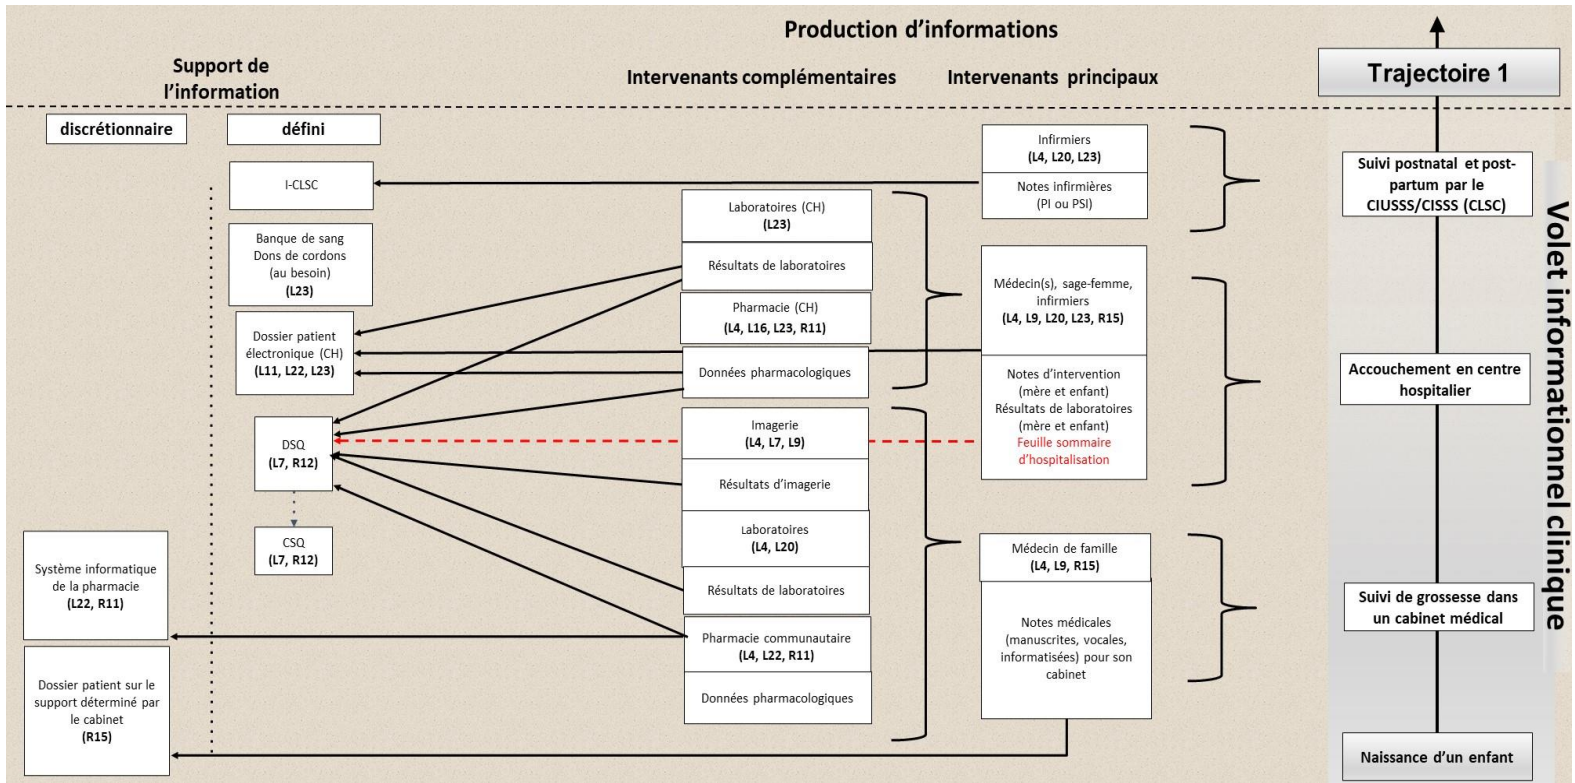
Production d'informations

Support de l'information

Intervenants complémentaires

Intervenants principaux

Trajectoire 1

discrétionnaire

défini

I-CLSC

Banque de sang Dons de cordons (au besoin) (L23)

Dossier patient électronique (CH) (L11, L22, L23)

DSQ (L7, R12)

CSQ (L7, R12)

Système informatique de la pharmacie (L22, R11)

Dossier patient sur le support déterminé par le cabinet (R15)

Laboratoires (CH) (L23)

Résultats de laboratoires

Pharmacie (CH) (L4, L16, L23, R11)

Données pharmacologiques

Imagerie (L4, L7, L9)

Résultats d'imagerie

Laboratoires (L4, L20)

Résultats de laboratoires

Pharmacie communautaire (L4, L22, R11)

Données pharmacologiques

Infirmiers (L4, L20, L23)

Notes infirmières (PI ou PSI)

Médecin(s), sage-femme, infirmiers (L4, L9, L20, L23, R15)

Notes d'intervention (mère et enfant) Résultats de laboratoires (mère et enfant) Feuille sommaire d'hospitalisation

Médecin de famille (L4, L9, R15)

Notes médicales (manuscrites, vocales, informatisées) pour son cabinet

Suivi postnatal et post-partum par le CIUSSS/CISSS (CLSC)

Accouchement en centre hospitalier

Suivi de grossesse dans un cabinet médical

Naissance d'un enfant

Volet informationnel clinique